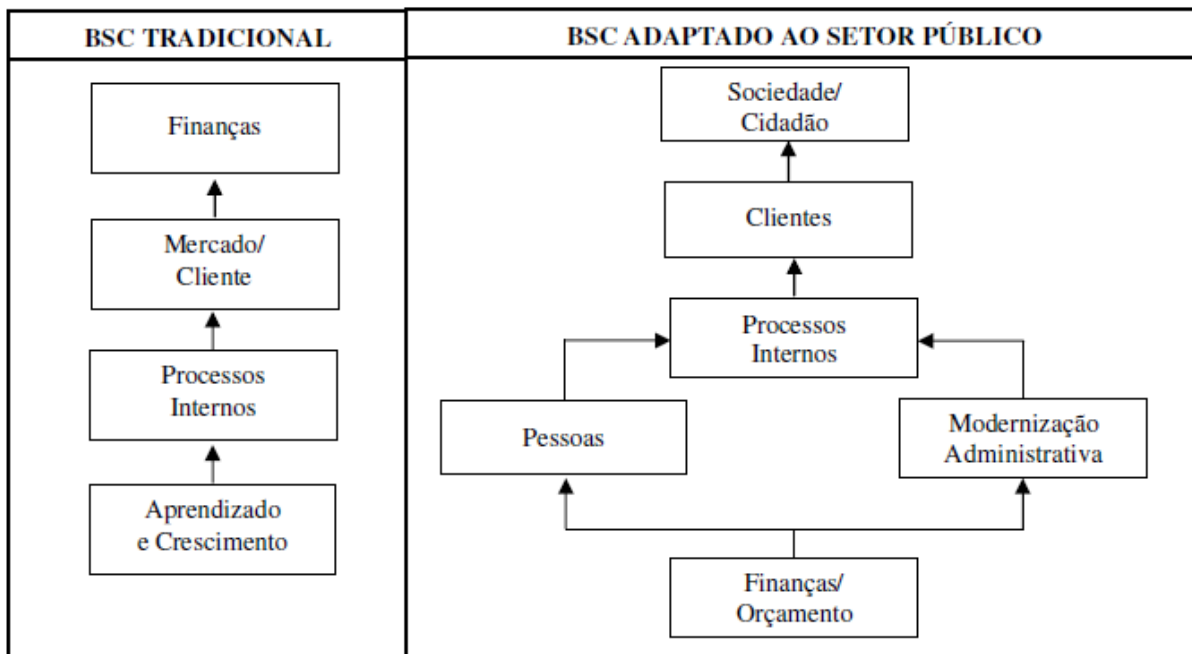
BSC TRADICIONAL

Finanças

Mercado/ Cliente

Processos Internos

Aprendizado e Crescimento

BSC ADAPTADO AO SETOR PÚBLICO

Sociedade/ Cidadão

Clientes

Processos Internos

Pessoas

Modernização Administrativa

Finanças/ Orçamento